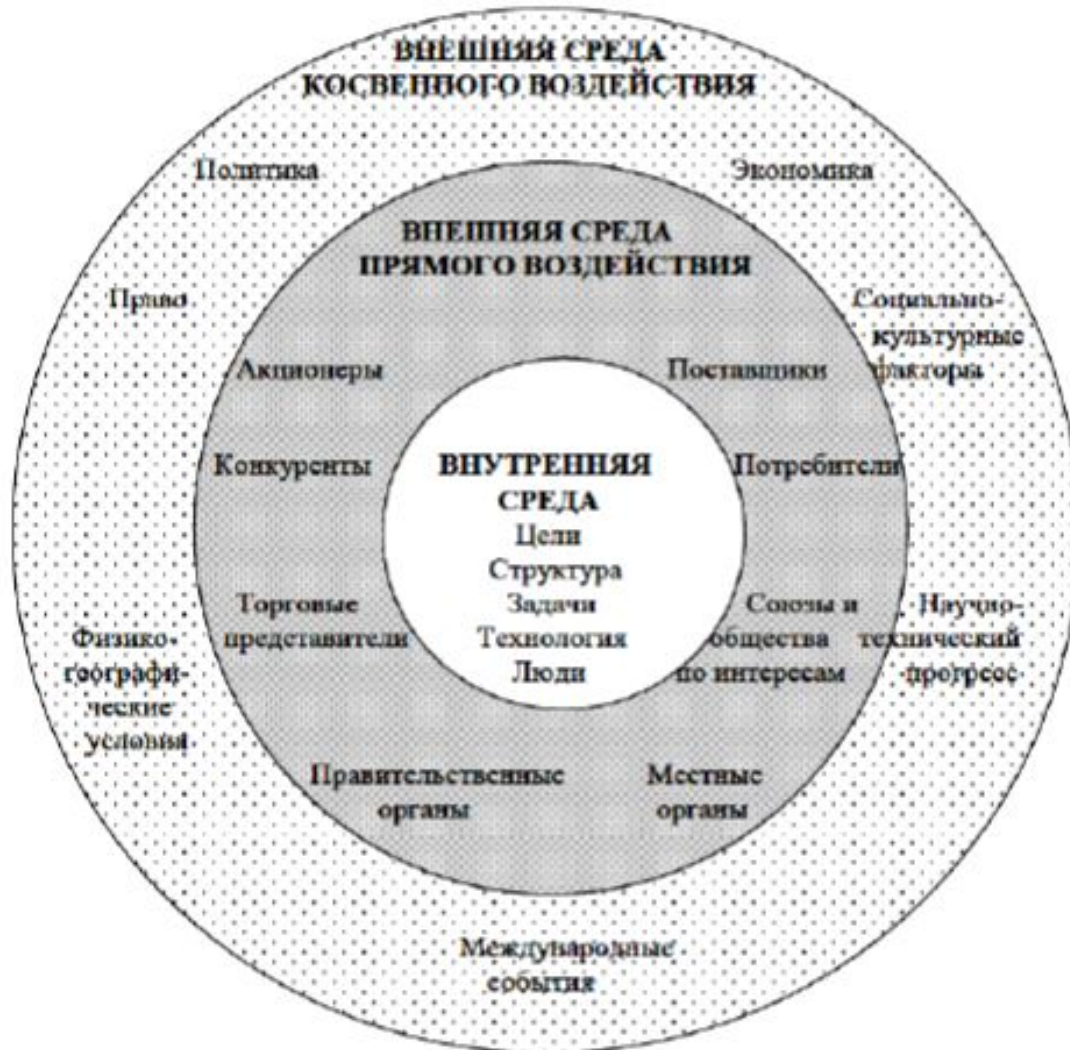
ВНЕШНЯЯ СРЕДА КОСВЕННОГО ВОЗДЕЙСТВИЯ

Политика

Экономика

ВНЕШНЯЯ СРЕДА ПРЯМОГО ВОЗДЕЙСТВИЯ

Право

Социально-культурные факторы

Акционеры

Поставщики

Конкуренты

ВНУТРЕННЯЯ СРЕДА
Цели
Структура
Задачи
Технология
Люди

Потребители

Торговые представители

Союзы и общества по интересам

Научно-технический прогресс

Физико-географические условия

Правительственные органы

Местные органы

Международные события